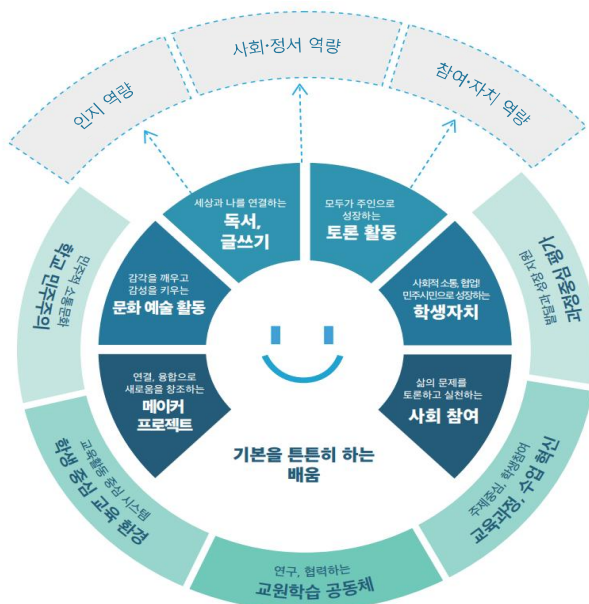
인지 역량

사회·정서 역량

참여·자치 역량

세상과 나를 연결하는
독서, 글쓰기

모두가 주인으로 성장하는
토론 활동

감각을 깨우고 감성을 키우는
문화 예술 활동

사회적 소통, 협업!
민주시민으로 성장하는
학생자치

연결, 융합으로 새로움을 창조하는
메이커 프로젝트

삶의 문제를 토론하고 실천하는
사회 참여

기본을 튼튼히 하는 배움

민주적 소통문화
학교 민주주의

학교 공간 혁신
공간 재구조화

교육활동 중심 시스템
학생 중심 교육 환경

연구, 협력하는
교원학습 공동체

주제중심, 학생참여
교육과정, 수업 혁신